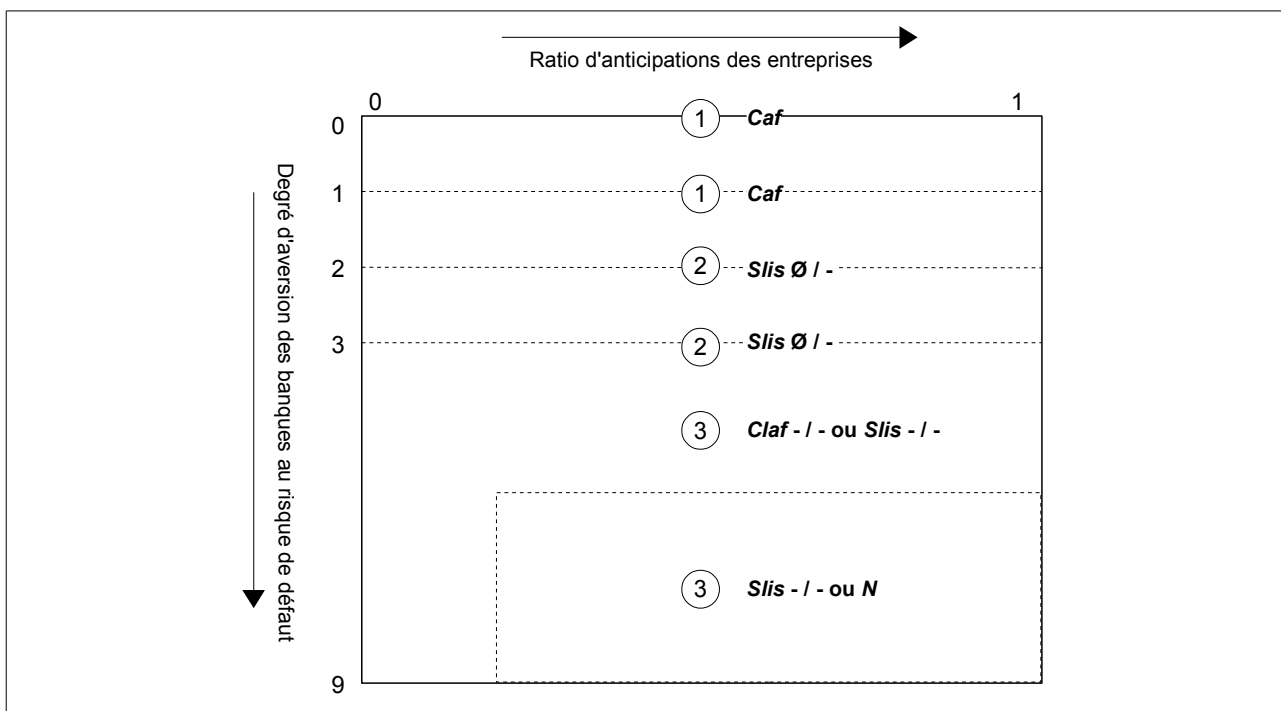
Ratio d'anticipations des entreprises

0

1

Degré d'aversion des banques au risque de défaut

0

1

2

3

9

1 *Caf*

1 *Caf*

2 *Slis* **Ø / -**

2 *Slis* **Ø / -**

3 *Claf* **- / - ou** *Slis* **- / -**

3 *Slis* **- / - ou** *N*